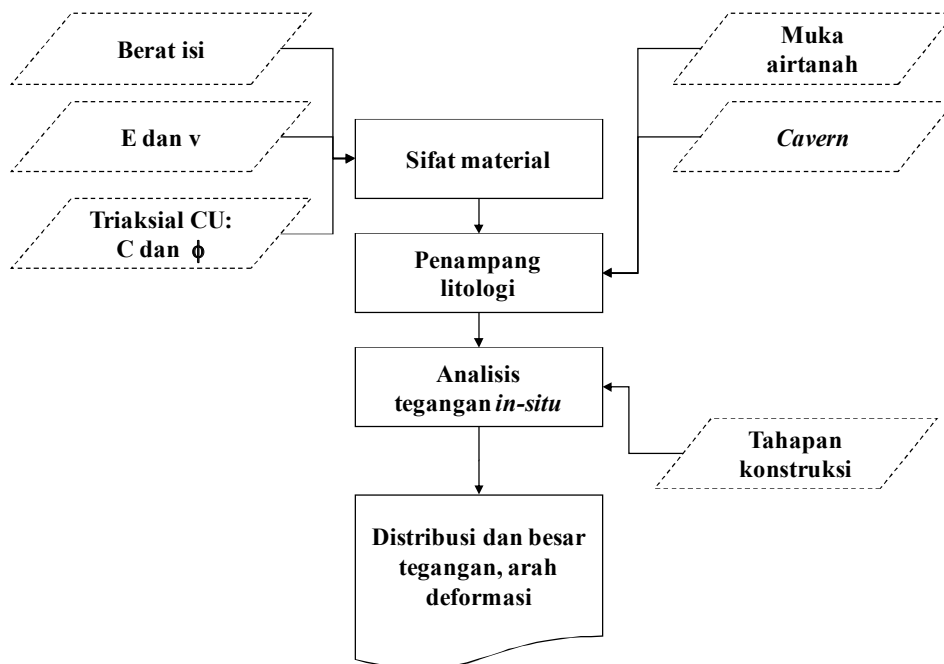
Berat isi

E dan v

Triaksial CU: C dan $\phi$

Sifat material

Muka airtanah

*Cavern*

Penampang litologi

Analisis tegangan *in-situ*

Tahapan konstruksi

Distribusi dan besar tegangan, arah deformasi